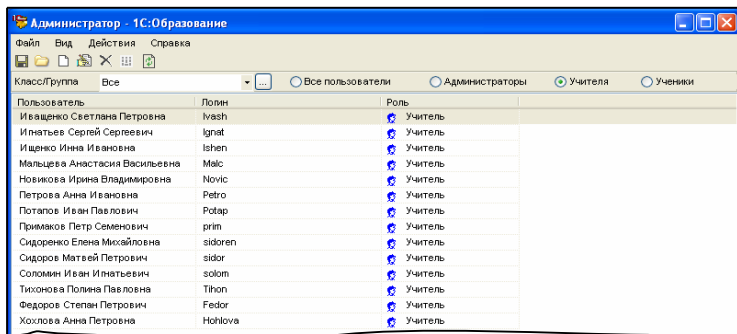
Администратор - 1С:Образование

Файл Вид Действия Справка

Класс/Группа Все ... Все пользователи Администраторы Учителя Ученики

| Пользователь | Логин | Роль |
|---|---|---|
| Иващенко Светлана Петровна | Ivash | Учитель |
| Игнатьев Сергей Сергеевич | Ignat | Учитель |
| Ищенко Инна Ивановна | Ishen | Учитель |
| Мальцева Анастасия Васильевна | Malc | Учитель |
| Новикова Ирина Владимировна | Novic | Учитель |
| Петрова Анна Ивановна | Petro | Учитель |
| Потапов Иван Павлович | Potap | Учитель |
| Примаков Петр Семенович | prim | Учитель |
| Сидоренко Елена Михайловна | sidoren | Учитель |
| Сидоров Матвей Петрович | sidor | Учитель |
| Соломин Иван Игнатьевич | solom | Учитель |
| Тихонова Полина Павловна | Tihon | Учитель |
| Федоров Степан Петрович | Fedor | Учитель |
| Хохлова Анна Петровна | Hohlova | Учитель |